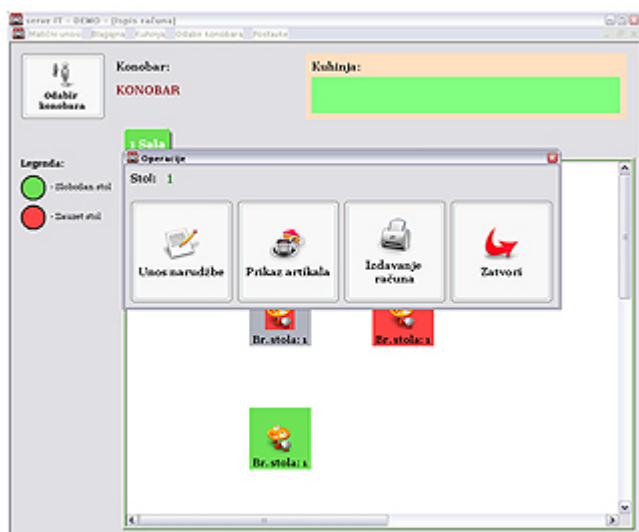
server IT - DEMO - [Ispis računa]

Matični unos | Blagajna | Kuhinja | Odabir konobara | Postavke

Odabir konobara

Konobar:

KONOBAR

Kuhinja:

1 Sala

Legenda:

- Slobodan stol

- Zauzet stol

Operacije

Stol: 1

Unos narudžbe

Prikaz artikala

Izdavanje računa

Zatvori

Br. stola: 1

Br. stola: 2

Br. stola: 1